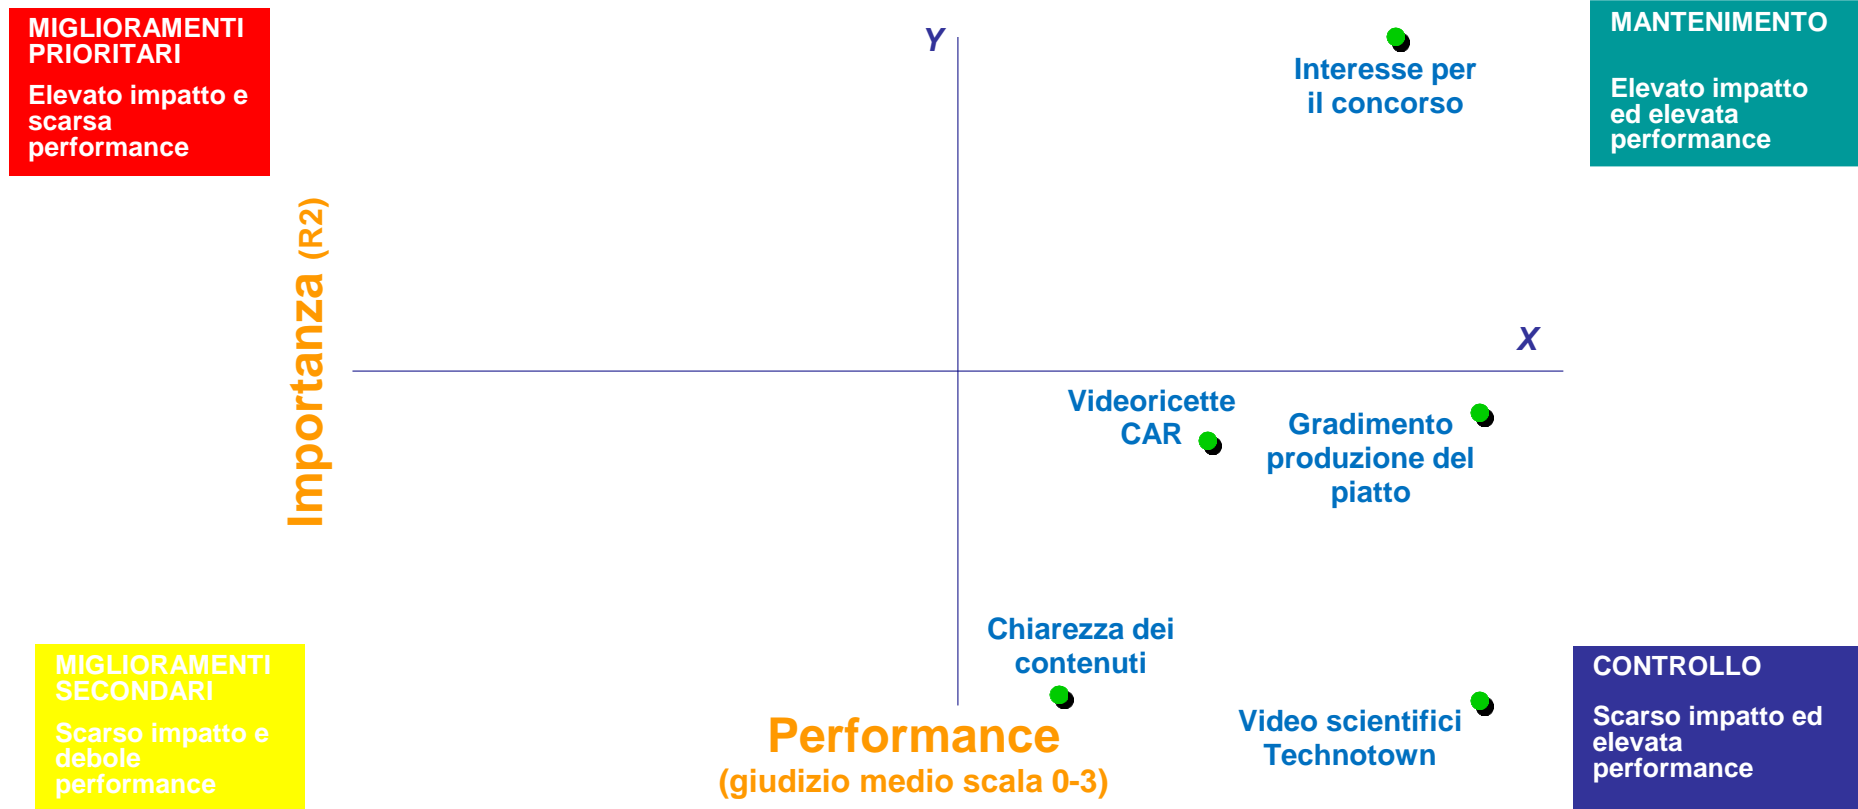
MIGLIORAMENTI PRIORITARI

Elevato impatto e scarsa performance

Y

Interesse per il concorso

MANTENIMENTO

Elevato impatto ed elevata performance

Importanza (R2)

X

Videoricette CAR

Gradimento produzione del piatto

Chiarezza dei contenuti

MIGLIORAMENTI SECONDARI

Scarso impatto e debole performance

Performance

(giudizio medio scala 0-3)

Video scientifici Technotown

CONTROLLO

Scarso impatto ed elevata performance